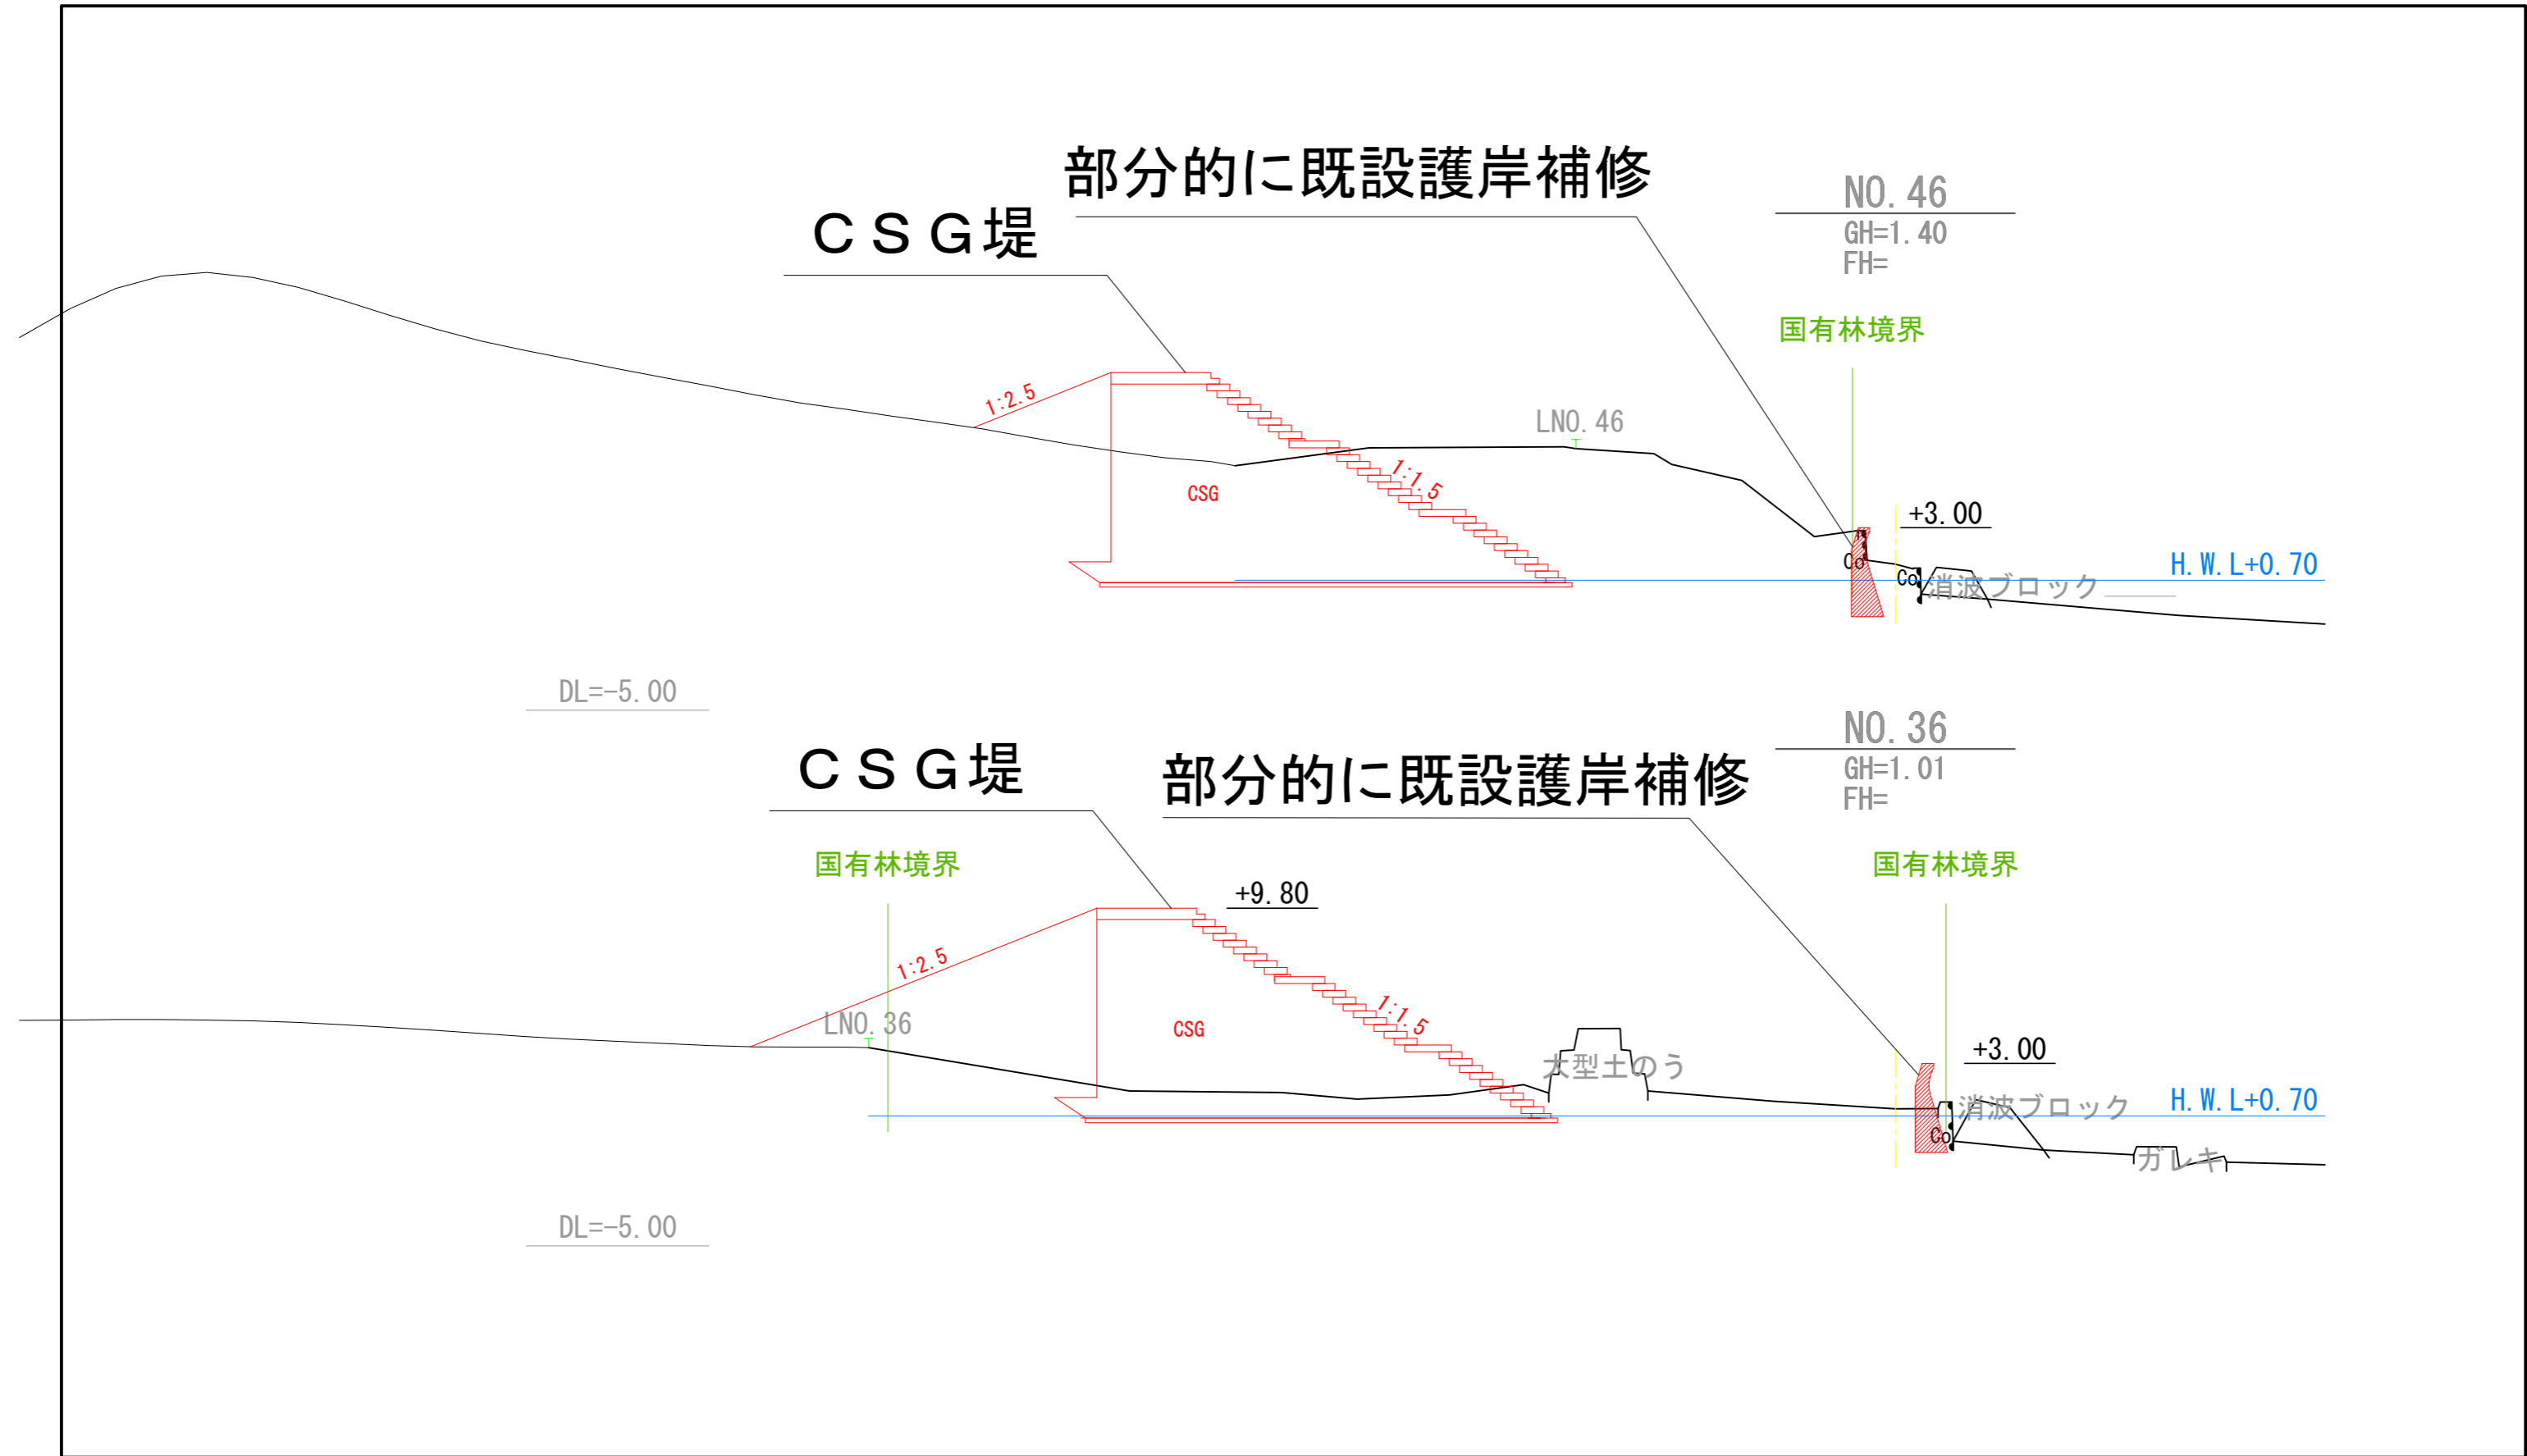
部分的に既設護岸補修

CSG堤

NO. 46
GH=1. 40
FH=

国有林境界

1:2.5

LNO. 46

1:1.5

CSG

+3. 00

Co

Co

H. W. L+0. 70

消波ブロック

DL=-5. 00

CSG堤

部分的に既設護岸補修

NO. 36
GH=1. 01
FH=

国有林境界

国有林境界

+9. 80

1:2.5

1:1.5

LNO. 36

CSG

大型土のう

+3. 00

消波ブロック

H. W. L+0. 70

Co

ガレキ

DL=-5. 00